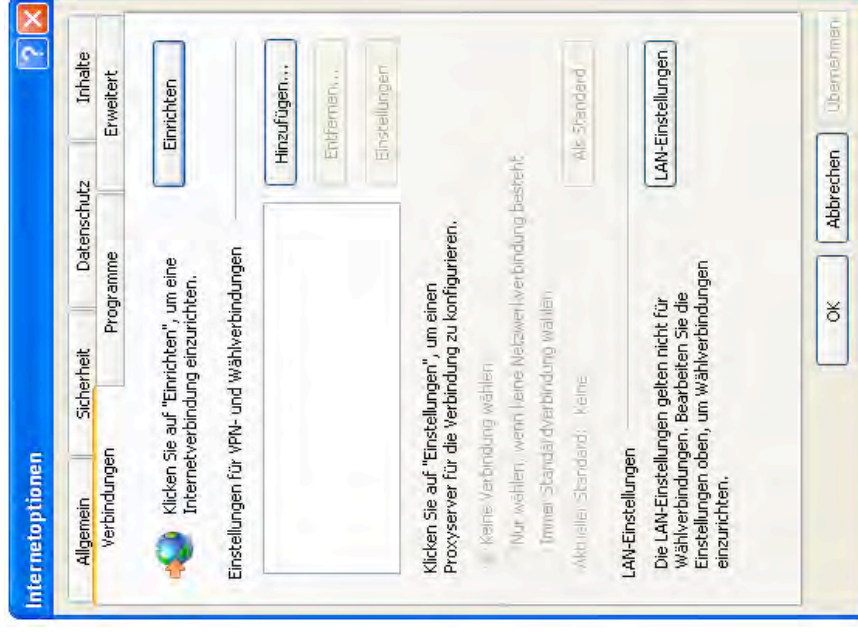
Internetoptionen

Allgemein
Sicherheit
Datenschutz
Inhalte
Verbindungen
Programme
Erweitert

Klicken Sie auf "Einrichten", um eine Internetverbindung einzurichten.

Einrichten

Einstellungen für VPN- und Wählverbindungen

Hinzufügen...
Entfernen...
Einstellungen

Klicken Sie auf "Einstellungen", um einen Proxyserver für die Verbindung zu konfigurieren.

Keine Verbindung wählen
Nur wählen, wenn keine Netzwerkverbindung besteht
Immer Standardverbindung wählen

Aktueller Standard: keine

Als Standard

LAN-Einstellungen

Die LAN-Einstellungen gelten nicht für Wählverbindungen. Bearbeiten Sie die Einstellungen oben, um Wählverbindungen einzurichten.

LAN-Einstellungen

OK
Abbrechen
Übernehmen